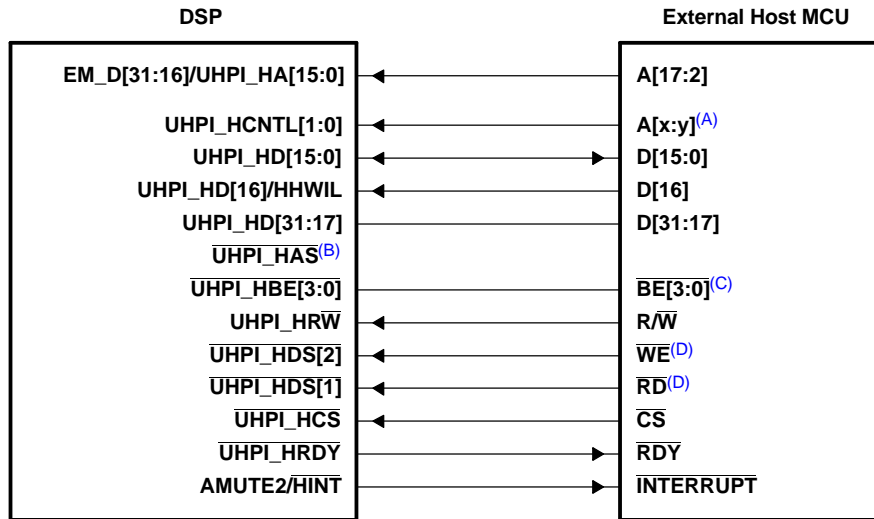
DSP

External Host MCU

EM_D[31:16]/UHPI_HA[15:0]

A[17:2]

UHPI_HCNTL[1:0]

A[x:y]$^{(A)}$

UHPI_HD[15:0]

D[15:0]

UHPI_HD[16]/HHWIL

D[16]

UHPI_HD[31:17]

D[31:17]

$\overline{\text{UHPI\_HAS}}^{(B)}$

$\overline{\text{UHPI\_HBE[3:0]}}$

$\overline{\text{BE[3:0]}}^{(C)}$

UHPI_HR$\overline{\text{W}}$

R/$\overline{\text{W}}$

$\overline{\text{UHPI\_HDS[2]}}$

$\overline{\text{WE}}^{(D)}$

$\overline{\text{UHPI\_HDS[1]}}$

$\overline{\text{RD}}^{(D)}$

$\overline{\text{UHPI\_HCS}}$

$\overline{\text{CS}}$

$\overline{\text{UHPI\_HRDY}}$

$\overline{\text{RDY}}$

AMUTE2/$\overline{\text{HINT}}$

$\overline{\text{INTERRUPT}}$